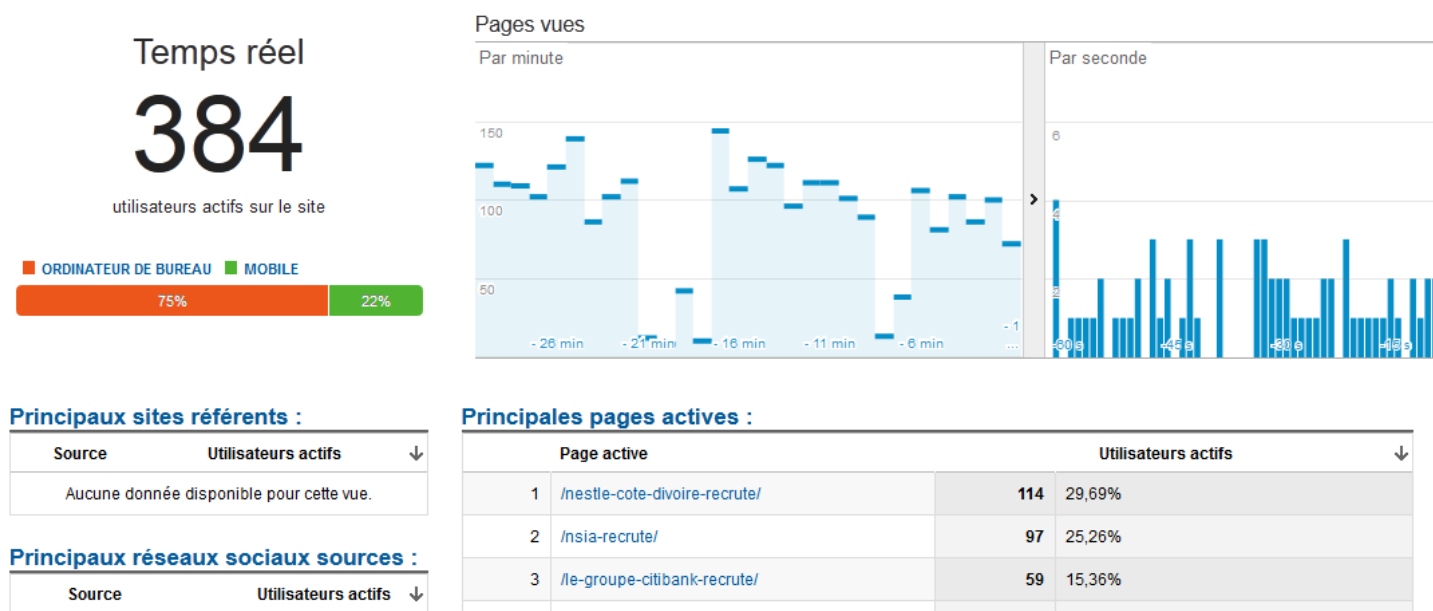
Temps réel

384

utilisateurs actifs sur le site

ORDINATEUR DE BUREAU MOBILE

75% 22%

Pages vues

Par minute

150
100
50

- 26 min - 21 min - 16 min - 11 min - 6 min - 1

Par seconde

6
4
2

-60 s -45 s -30 s -15 s

Principaux sites référents :

| Source | Utilisateurs actifs |
|---|---|
| Aucune donnée disponible pour cette vue. | |

Principaux réseaux sociaux sources :

| Source | Utilisateurs actifs |
|---|---|

Principales pages actives :

| | Page active | Utilisateurs actifs | |
|---|---|---|---|
| 1 | /nestle-cote-divoire-recrute/ | 114 | 29,69% |
| 2 | /nsia-recrute/ | 97 | 25,26% |
| 3 | /le-groupe-citibank-recrute/ | 59 | 15,36% |